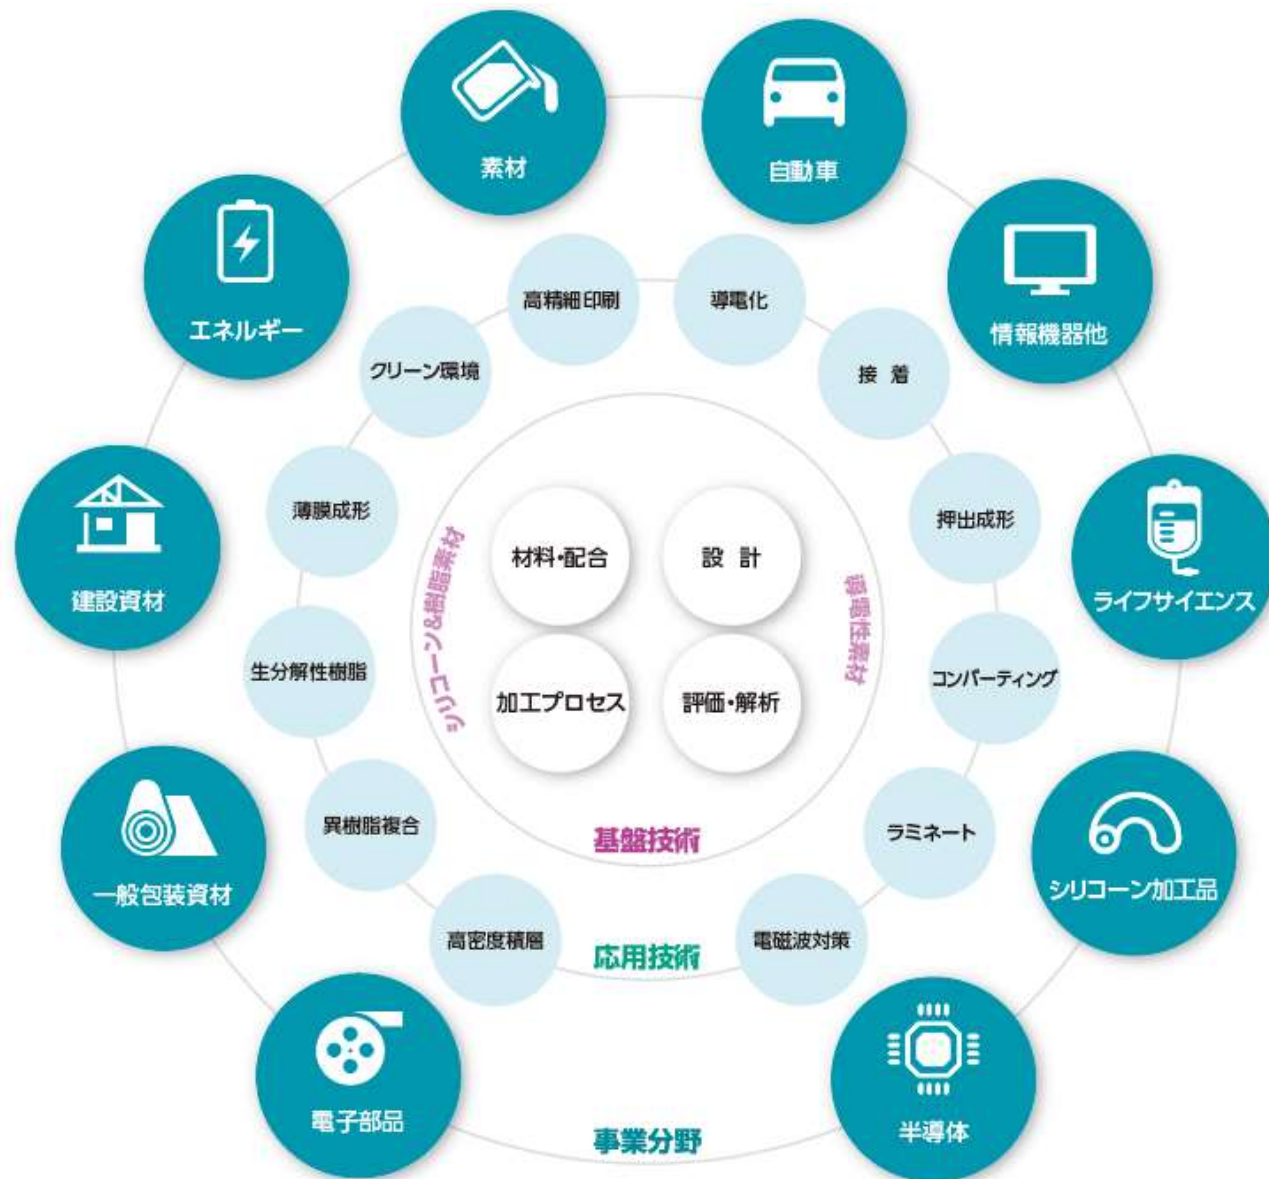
素材
自動車
エネルギー
情報機器他
建設資材
ライフサイエンス
一般包装資材
シリコーン加工品
電子部品
半導体
事業分野

高精細印刷
導電化
クリーン環境
接着
薄膜成形
押出成形
生分解性樹脂
コンバーティング
異樹脂複合
ラミネート
高密度積層
電磁波対策
応用技術

シリコーン&樹脂素材
導電性素材
材料・配合
設計
加工プロセス
評価・解析
基盤技術